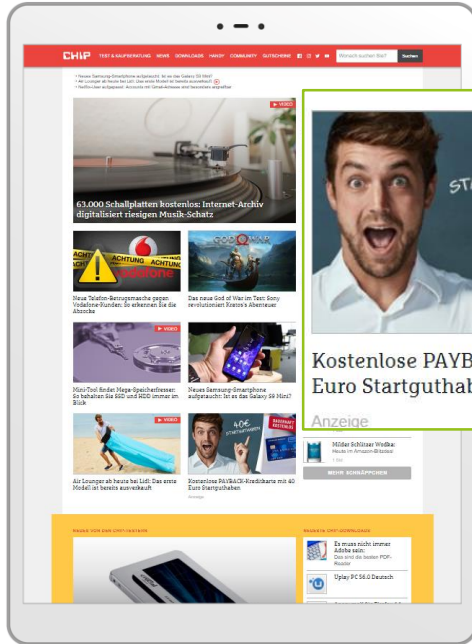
CHIP TEST & KAUFBERATUNG NEWS DOWNLOADS HANDY COMMUNITY GUTSCHEINE

Was suchen Sie? Suchen

• Neues Samsung-Smartphone aufgetaucht: Ist es das Galaxy S9 Mini?
• Air Lounger ab heute bei Lidl: Das erste Modell ist bereits ausverkauft
• Netflix-User aufgepasst: Accounts mit Gmail-Adresse sind besonders angreifbar

VIDEO

63.000 Schallplatten kostenlos: Internet-Archiv digitalisiert riesigen Musik-Schatz

ACHTUNG ACHTUNG vodafone

Neue Telefon-Betrugsmasche gegen Vodafone-Kunden: So erkennen Sie die Abzocke

Das neue God of War im Test: Sony revolutioniert Kratos's Abenteuer

VIDEO

Mini-Tool findet Mega-Speicherfresser: So behalten Sie SSD und HDD immer im Blick

Neues Samsung-Smartphone aufgetaucht: Ist es das Galaxy S9 Mini?

VIDEO

Air Lounger ab heute bei Lidl: Das erste Modell ist bereits ausverkauft

40€

Kostenlose PAYBACK-Kreditkarte mit 40 Euro Startguthaben

Anzeige

Kostenlose PAYB
Euro Startguthab

Anzeige

Milder Schlitzer Wodka: Heute im Amazon-Blitzdeal

MEHR SCHNÄPPCHEN

NEUES VON DER CHIP-HOMEPAGE

GESUCHTE CHIP-DOWNLOADS

Es muss nicht immer Adobe sein: Das sind die besten PDF-Reader

Uplay PC 56.0 Deutsch